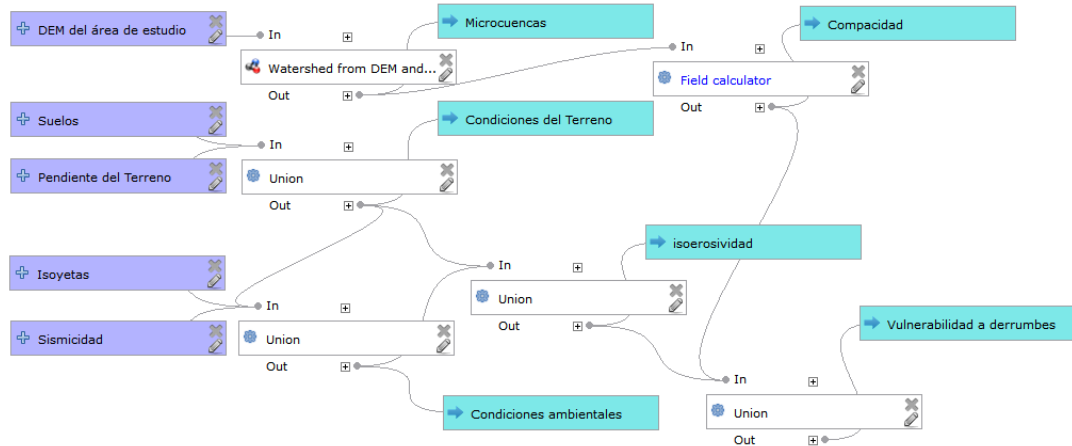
DEM del área de estudio

In

Watershed from DEM and...

Out

Microcuencas

In

Field calculator

Out

Compacidad

Suelos

In

Pendiente del Terreno

Union

Out

Condiciones del Terreno

Isoyetas

In

Sismicidad

Union

Out

In

Union

Out

isoerosividad

Condiciones ambientales

Vulnerabilidad a derrumbes

In

Union

Out